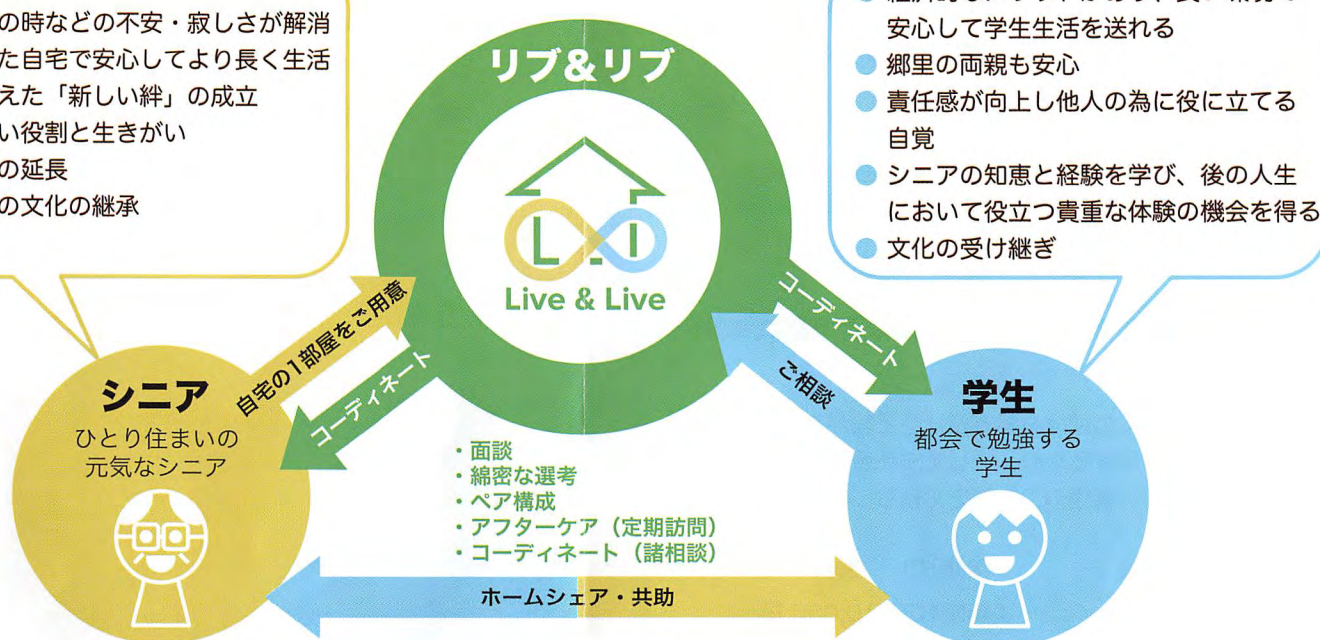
の時などの不安・寂しさが解消
た自宅で安心してより長く生活
えた「新しい絆」の成立
い役割と生きがい
の延長
の文化の継承

リブ&リブ

Live & Live

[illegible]
安心して学生生活を送れる
郷里の両親も安心
責任感が向上し他人の為に役に立てる自覚
シニアの知恵と経験を学び、後の人生において役立つ貴重な体験の機会を得る
文化の受け継ぎ

自宅の1部屋をご用意
コーディネート
コーディネート
ご相談

シニア
ひとり住まいの
元気なシニア

学生
都会で勉強する
学生

・面談
・綿密な選考
・ペア構成
・アフターケア（定期訪問）
・コーディネート（諸相談）

ホームシェア・共助